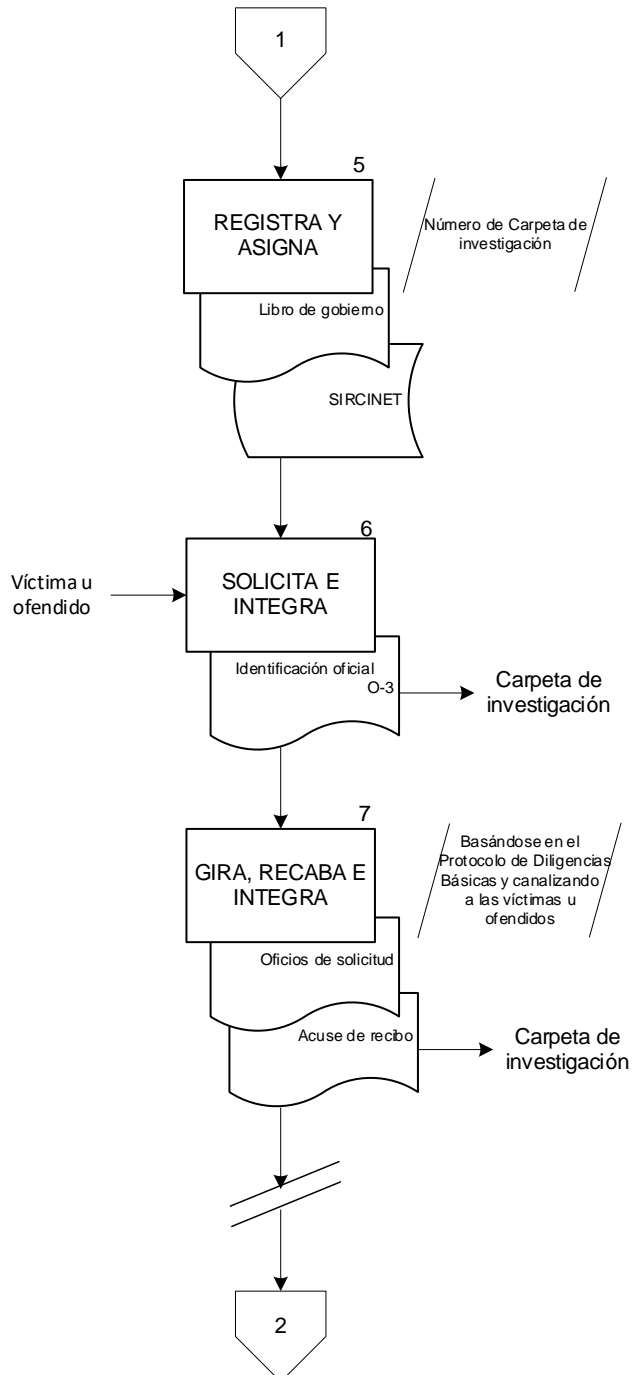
1

5

REGISTRA Y ASIGNA

Número de Carpeta de investigación

Libro de gobierno

SIRCINET

6

Víctima u ofendido

SOLICITA E INTEGRA

Identificación oficial

O-3

Carpeta de investigación

7

GIRA, RECABA E INTEGRA

Basándose en el Protocolo de Diligencias Básicas y canalizando a las víctimas u ofendidos

Oficios de solicitud

Acuse de recibo

Carpeta de investigación

2